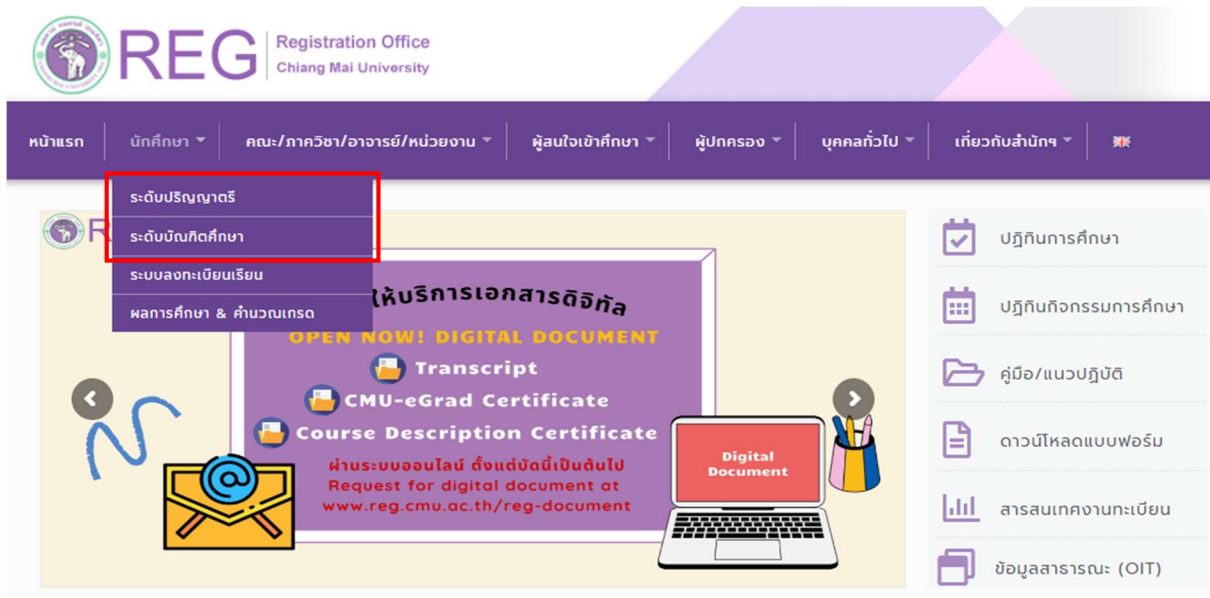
REG Registration Office
Chiang Mai University

หน้าแรก | นักศึกษา | คณะ/ภาควิชา/อาจารย์/หน่วยงาน | ผู้สนใจเข้าศึกษา | ผู้ปกครอง | บุคคลทั่วไป | เกี่ยวกับสำนักฯ

ระดับปริญญาตรี
ระดับบัณฑิตศึกษา
ระบบลงทะเบียนเรียน
ผลการศึกษา & คำนวณเกรด

ให้บริการเอกสารดิจิทัล
OPEN NOW! DIGITAL DOCUMENT
Transcript
CMU-eGrad Certificate
Course Description Certificate
ผ่านระบบออนไลน์ ตั้งแต่บัดนี้เป็นต้นไป
Request for digital document at
www.reg.cmu.ac.th/reg-document

Digital Document

ปฏิทินการศึกษา
ปฏิทินกิจกรรมการศึกษา
คู่มือ/แนวปฏิบัติ
ดาวน์โหลดแบบฟอร์ม
สารสนเทศงานทะเบียน
ข้อมูลสาธารณะ (OIT)